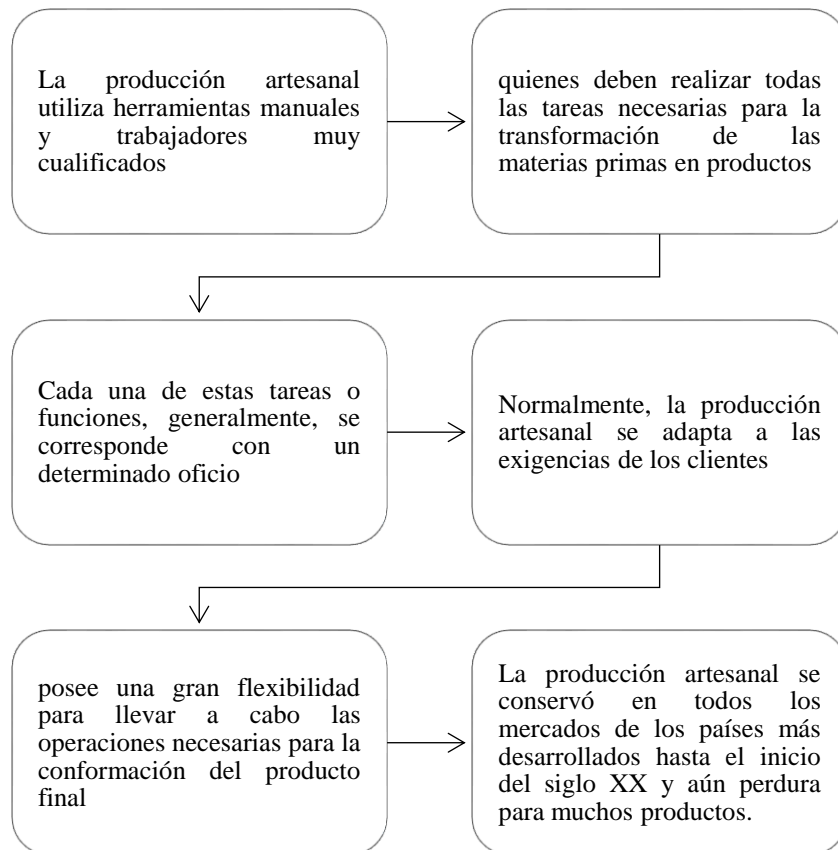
La producción artesanal utiliza herramientas manuales y trabajadores muy cualificados

quienes deben realizar todas las tareas necesarias para la transformación de las materias primas en productos

Cada una de estas tareas o funciones, generalmente, se corresponde con un determinado oficio

Normalmente, la producción artesanal se adapta a las exigencias de los clientes

posee una gran flexibilidad para llevar a cabo las operaciones necesarias para la conformación del producto final

La producción artesanal se conservó en todos los mercados de los países más desarrollados hasta el inicio del siglo XX y aún perdura para muchos productos.